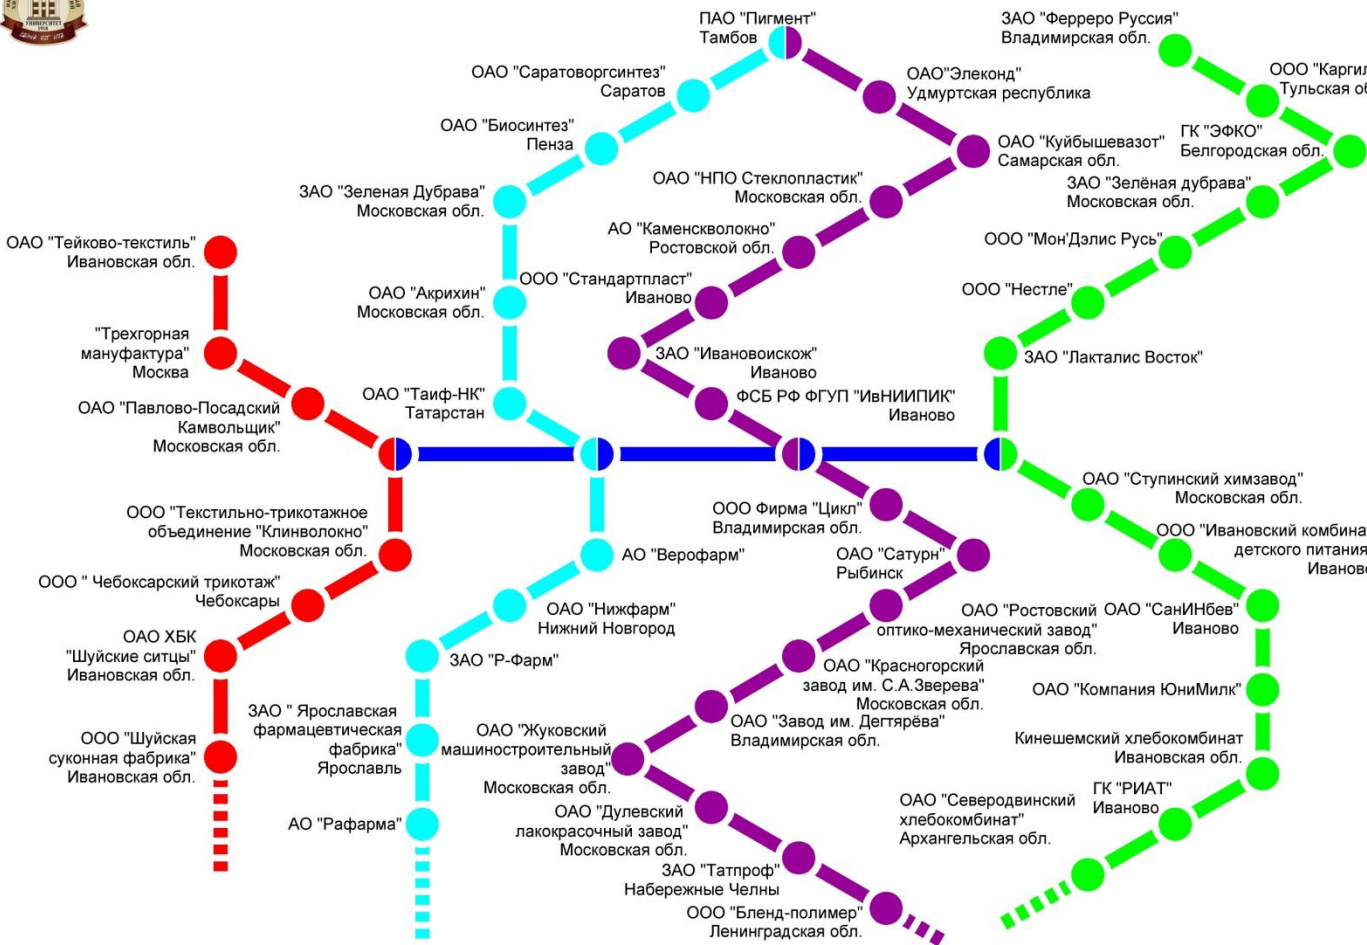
ПАО "Пигмент"
Тамбов

ЗАО "Ферреро Руссия"
Владимирская обл.

ОАО "Саратоворгсинтез"
Саратов

ОАО"Элеконд"
Удмуртская республика

ООО "Каргил
Тульская о

ОАО "Биосинтез"
Пенза

ОАО "Куйбышевазот"
Самарская обл.

ГК "ЭФКО"
Белгородская обл.

ЗАО "Зеленая Дубрава"
Московская обл.

ОАО "НПО Стеклопластик"
Московская обл.

ЗАО "Зелёная дубрава"
Московская обл.

АО "Каменскволокно"
Ростовской обл.

ООО "Мон'Дэлис Русь"

ОАО "Тейково-текстиль"
Ивановская обл.

ООО "Стандартпласт"
Иваново

ООО "Нестле"

ОАО "Акрихин"
Московская обл.

"Трехгорная мануфактура"
Москва

ЗАО "Ивановоискож"
Иваново

ЗАО "Лакталис Восток"

ОАО "Павлово-Посадский Камвольщик"
Московская обл.

ОАО "Таиф-НК"
Татарстан

ФСБ РФ ФГУП "ИвНИИПИК"
Иваново

ОАО "Ступинский химзавод"
Московская обл.

ООО "Текстильно-трикотажное объединение "Клинволокно"
Московская обл.

ООО Фирма "Цикл"
Владимирская обл.

ООО "Ивановский комбинат детского питания
Иваново

АО "Верофарм"

ОАО "Сатурн"
Рыбинск

ООО " Чебоксарский трикотаж"
Чебоксары

ОАО "Нижфарм"
Нижний Новгород

ОАО "Ростовский оптико-механический завод"
Ярославская обл.

ОАО "СанИНбев"
Иваново

ОАО ХБК "Шуйские ситцы"
Ивановская обл.

ЗАО "Р-Фарм"

ОАО "Красногорский завод им. С.А.Зверева"
Московская обл.

ОАО "Компания ЮниМилк"

ЗАО " Ярославская фармацевтическая фабрика"
Ярославль

ОАО "Жуковский машиностроительный завод"
Московская обл.

ОАО "Завод им. Дегтярёва"
Владимирская обл.

Кинешемский хлебокомбинат
Ивановская обл.

ООО "Шуйская суконная фабрика"
Ивановская обл.

ГК "РИАТ"
Иваново

ОАО "Северодвинский хлебокомбинат"
Архангельская обл.

АО "Рафарма"

ОАО "Дулевский лакокрасочный завод"
Московская обл.

ЗАО "Татпроф"
Набережные Челны

ООО "Бленд-полимер"
Ленинградская обл.